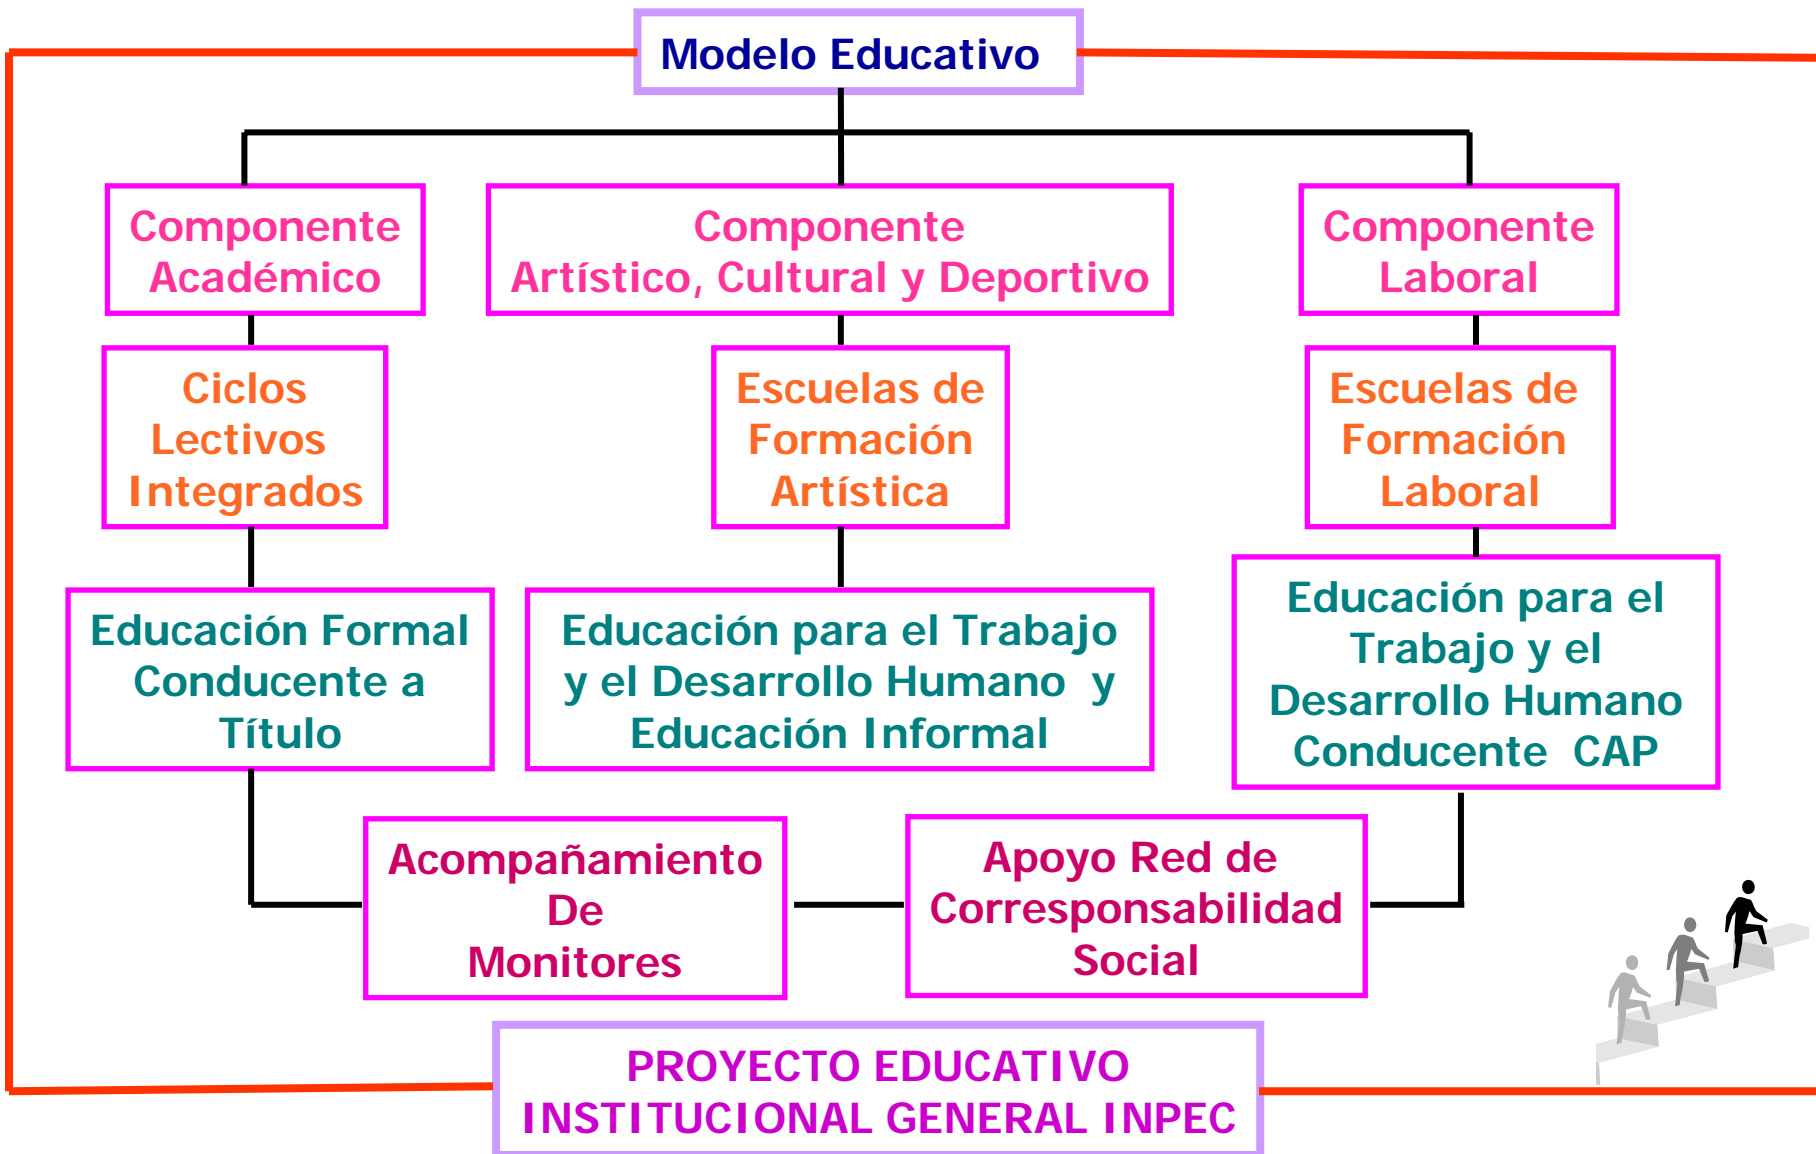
Modelo Educativo

Componente Académico

Componente Artístico, Cultural y Deportivo

Componente Laboral

Ciclos Lectivos Integrados

Escuelas de Formación Artística

Escuelas de Formación Laboral

Educación Formal Conducente a Título

Educación para el Trabajo y el Desarrollo Humano y Educación Informal

Educación para el Trabajo y el Desarrollo Humano Conducente CAP

Acompañamiento De Monitores

Apoyo Red de Corresponsabilidad Social

PROYECTO EDUCATIVO INSTITUCIONAL GENERAL INPEC